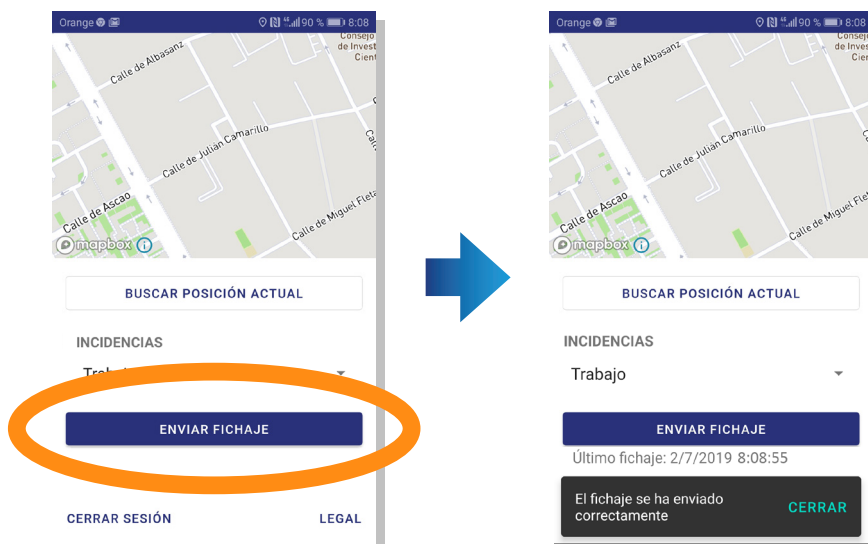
Orange 90 % 8:08

Consejo de Invest Cient

Calle de Albasanz

Calle de Julian Camarillo

Calle de Ascao

Calle de Miguel Fleta

mapbox

BUSCAR POSICIÓN ACTUAL

INCIDENCIAS

Trab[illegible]

ENVIAR FICHAJE

CERRAR SESIÓN

LEGAL

Orange 90 % 8:08

Consejo de Inves Cien

Calle de Albasanz

Calle de Julian Camarillo

Calle de Ascao

Calle de Miguel Fleta

mapbox

BUSCAR POSICIÓN ACTUAL

INCIDENCIAS

Trabajo

ENVIAR FICHAJE

Último fichaje: 2/7/2019 8:08:55

El fichaje se ha enviado correctamente

CERRAR